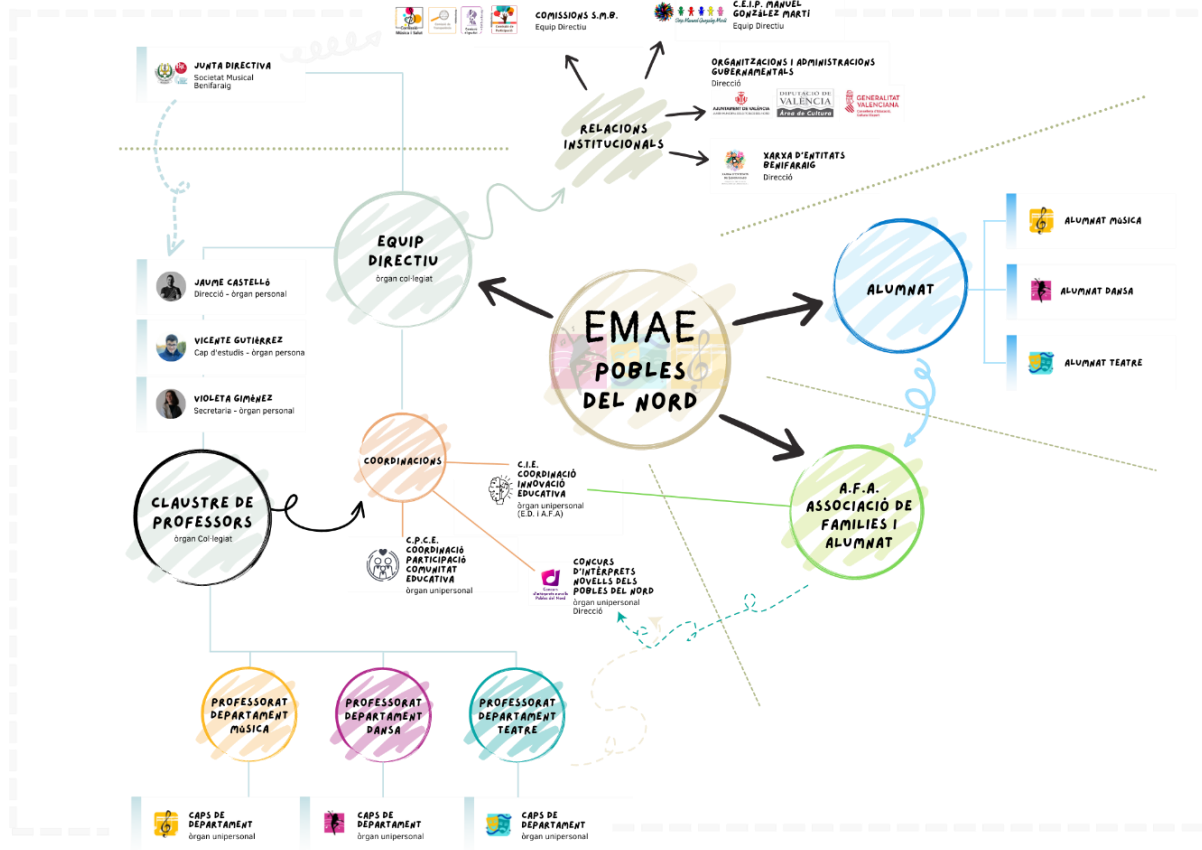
COMISSIONS S.M.B.
Equip Directiu

C.E.I.P. MANUEL GONZÁLEZ MARTÍ
Equip Directiu

JUNTA DIRECTIVA
Societat Musical Benifaraig

ORGANITZACIONS I ADMINISTRACIONS GUBERNAMENTALS
Direcció

AJUNTAMENT DE VALÈNCIA
DIPUTACIÓ DE VALÈNCIA
Àrea de Cultura
GENERALITAT VALENCIANA

RELACIONS INSTITUCIONALS

XARXA D'ENTITATS BENIFARAIG
Direcció

EQUIP DIRECTIU
òrgan col·legiat

ALUMNAT

ALUMNAT MÚSICA

ALUMNAT DANSA

ALUMNAT TEATRE

JAUME CASTELLÓ
Direcció - òrgan personal

VICENTE GUTIÉRREZ
Cap d'estudis - òrgan persona

VIOLETA GIMÉNEZ
Secretaria - òrgan personal

EMAE POBLES DEL NORD

COORDINACIONS

C.I.E. COORDINACIÓ INNOVACIÓ EDUCATIVA
òrgan unipersonal
(E.D. i A.F.A)

A.F.A. ASSOCIACIÓ DE FAMILIES I ALUMNAT

CLAUSTRE DE PROFESSORS
òrgan Col·legiat

C.P.C.E. COORDINACIÓ PARTICIPACIÓ COMUNITAT EDUCATIVA
òrgan unipersonal

CONCURS D'INTÈRPRETS NOVELLS DELS POBLES DEL NORD
òrgan unipersonal
Direcció

PROFESSORAT DEPARTAMENT MÚSICA

PROFESSORAT DEPARTAMENT DANSA

PROFESSORAT DEPARTAMENT TEATRE

CAPS DE DEPARTAMENT
òrgan unipersonal

CAPS DE DEPARTAMENT
òrgan unipersonal

CAPS DE DEPARTAMENT
òrgan unipersonal